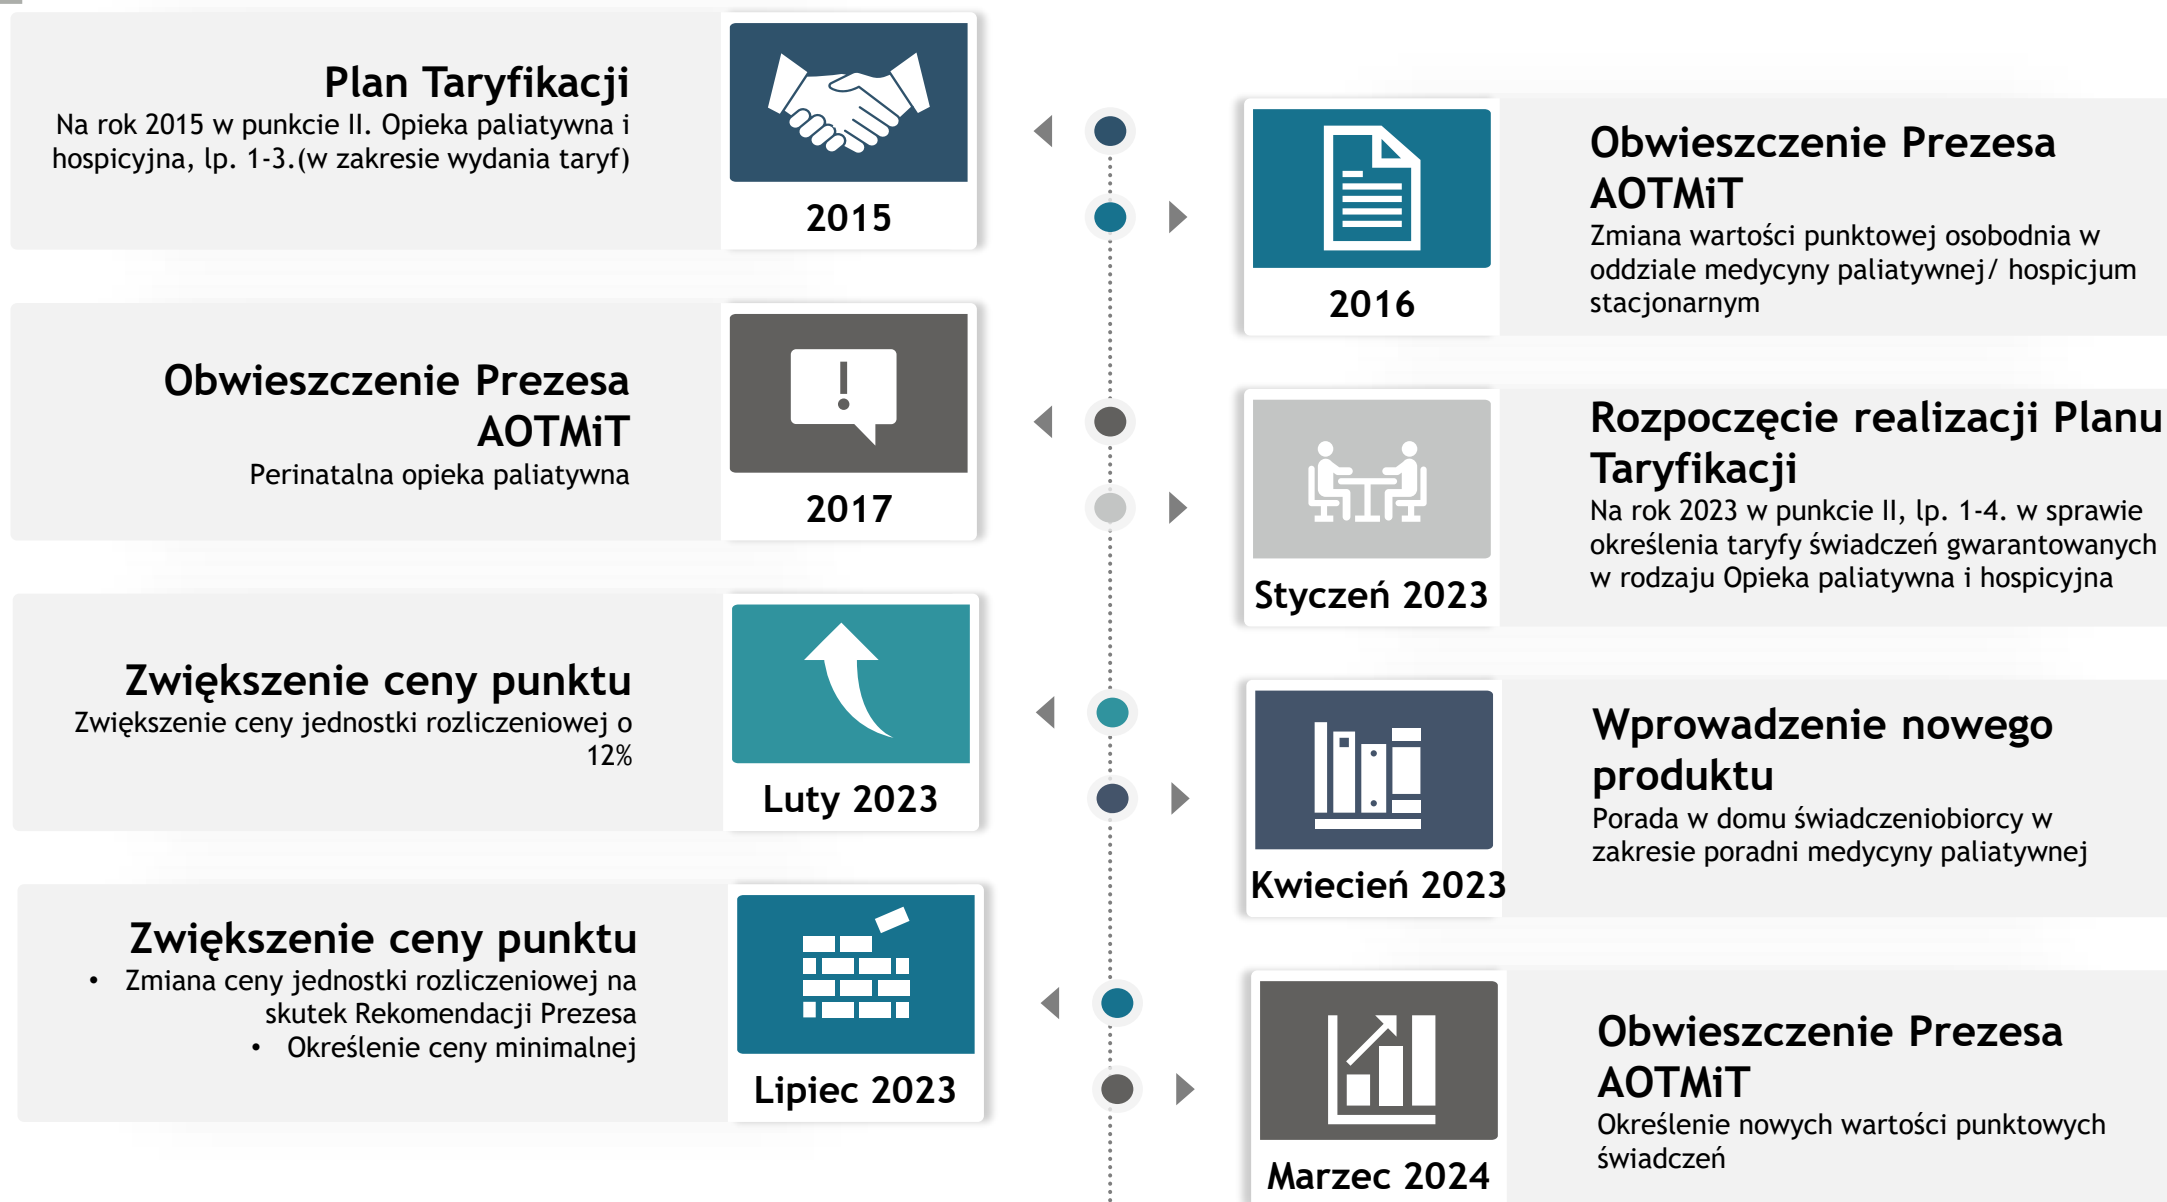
Plan Taryfikacji
Na rok 2015 w punkcie II. Opieka paliatywna i hospicyjna, lp. 1-3.(w zakresie wydania taryf)

2015

2016

Obwieszczenie Prezesa AOTMiT
Zmiana wartości punktowej osobodnia w oddziale medycyny paliatywnej/ hospicjum stacjonarnym

Obwieszczenie Prezesa AOTMiT
Perinatalna opieka paliatywna

2017

Styczeń 2023

Rozpoczęcie realizacji Planu Taryfikacji
Na rok 2023 w punkcie II, lp. 1-4. w sprawie określenia taryfy świadczeń gwarantowanych w rodzaju Opieka paliatywna i hospicyjna

Zwiększenie ceny punktu
Zwiększenie ceny jednostki rozliczeniowej o 12%

Luty 2023

Kwiecień 2023

Wprowadzenie nowego produktu
Porada w domu świadczeniobiorcy w zakresie poradni medycyny paliatywnej

Zwiększenie ceny punktu
• Zmiana ceny jednostki rozliczeniowej na skutek Rekomendacji Prezesa
• Określenie ceny minimalnej

Lipiec 2023

Marzec 2024

Obwieszczenie Prezesa AOTMiT
Określenie nowych wartości punktowych świadczeń